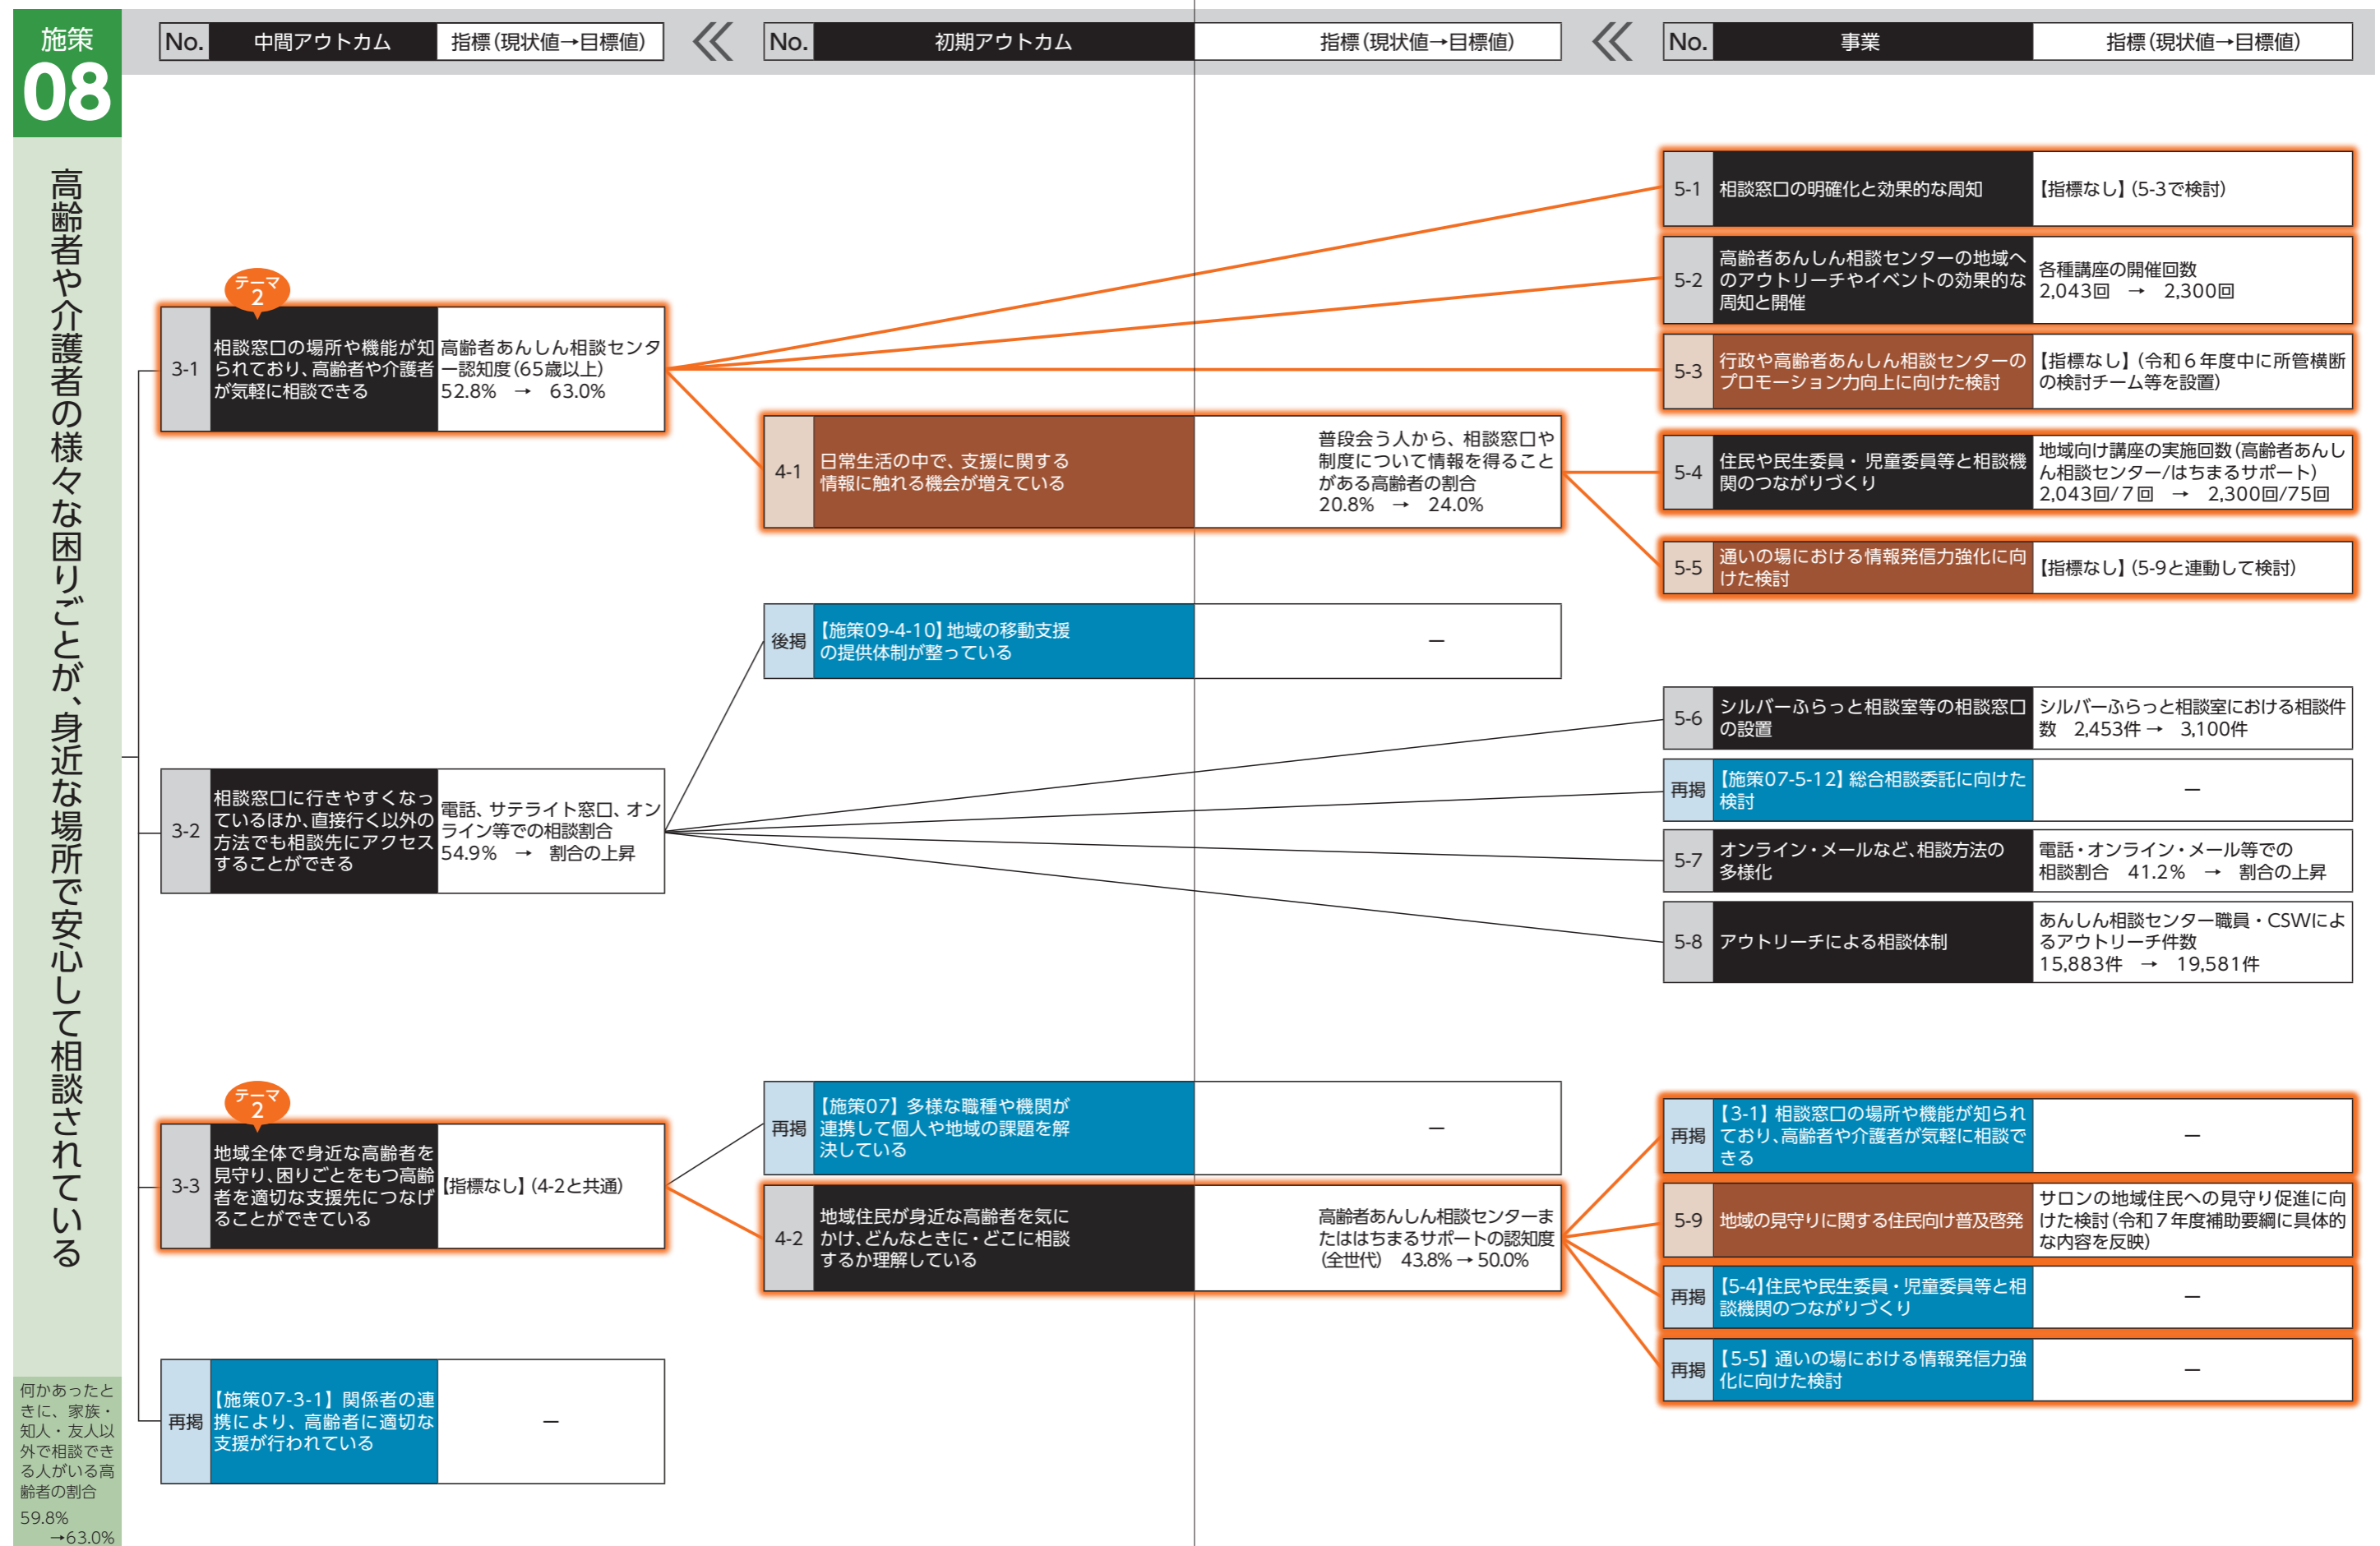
施策
08

高齢者や介護者の様々な困りごとが、身近な場所で安心して相談されている

何かあったときに、家族・知人・友人以外で相談できる人がいる高齢者の割合
59.8%
→63.0%

| No. | 中間アウトカム | 指標（現状値→目標値） |
|---|---|---|
| 3-1 | 相談窓口の場所や機能が知られており、高齢者や介護者が気軽に相談できる | 高齢者あんしん相談センター認知度（65歳以上） 52.8% → 63.0% |
| 3-2 | 相談窓口に行きやすくなっているほか、直接行く以外の方法でも相談先にアクセスすることができる | 電話、サテライト窓口、オンライン等での相談割合 54.9% → 割合の上昇 |
| 3-3 | 地域全体で身近な高齢者を見守り、困りごとをもつ高齢者を適切な支援先につなげることができている | 【指標なし】（4-2と共通） |
| 再掲 | 【施策07-3-1】関係者の連携により、高齢者に適切な支援が行われている | ― |

テーマ 2
テーマ 2

| No. | 初期アウトカム | 指標（現状値→目標値） |
|---|---|---|
| 4-1 | 日常生活の中で、支援に関する情報に触れる機会が増えている | 普段会う人から、相談窓口や制度について情報を得ることがある高齢者の割合 20.8% → 24.0% |
| 後掲 | 【施策09-4-10】地域の移動支援の提供体制が整っている | ― |
| 再掲 | 【施策07】多様な職種や機関が連携して個人や地域の課題を解決している | ― |
| 4-2 | 地域住民が身近な高齢者を気にかけ、どんなときに・どこに相談するか理解している | 高齢者あんしん相談センターまたははちまるサポートの認知度（全世代） 43.8%→50.0% |

| No. | 事業 | 指標（現状値→目標値） |
|---|---|---|
| 5-1 | 相談窓口の明確化と効果的な周知 | 【指標なし】（5-3で検討） |
| 5-2 | 高齢者あんしん相談センターの地域へのアウトリーチやイベントの効果的な周知と開催 | 各種講座の開催回数 2,043回 → 2,300回 |
| 5-3 | 行政や高齢者あんしん相談センターのプロモーション力向上に向けた検討 | 【指標なし】（令和６年度中に所管横断の検討チーム等を設置） |
| 5-4 | 住民や民生委員・児童委員等と相談機関のつながりづくり | 地域向け講座の実施回数（高齢者あんしん相談センター/はちまるサポート） 2,043回/7回 → 2,300回/75回 |
| 5-5 | 通いの場における情報発信力強化に向けた検討 | 【指標なし】（5-9と連動して検討） |
| 5-6 | シルバーふらっと相談室等の相談窓口の設置 | シルバーふらっと相談室における相談件数 2,453件 → 3,100件 |
| 再掲 | 【施策07-5-12】総合相談委託に向けた検討 | ― |
| 5-7 | オンライン・メールなど、相談方法の多様化 | 電話・オンライン・メール等での相談割合 41.2% → 割合の上昇 |
| 5-8 | アウトリーチによる相談体制 | あんしん相談センター職員・CSWによるアウトリーチ件数 15,883件 → 19,581件 |
| 再掲 | 【3-1】相談窓口の場所や機能が知られており、高齢者や介護者が気軽に相談できる | ― |
| 5-9 | 地域の見守りに関する住民向け普及啓発 | サロンの地域住民への見守り促進に向けた検討（令和７年度補助要綱に具体的な内容を反映） |
| 再掲 | 【5-4】住民や民生委員・児童委員等と相談機関のつながりづくり | ― |
| 再掲 | 【5-5】通いの場における情報発信力強化に向けた検討 | ― |